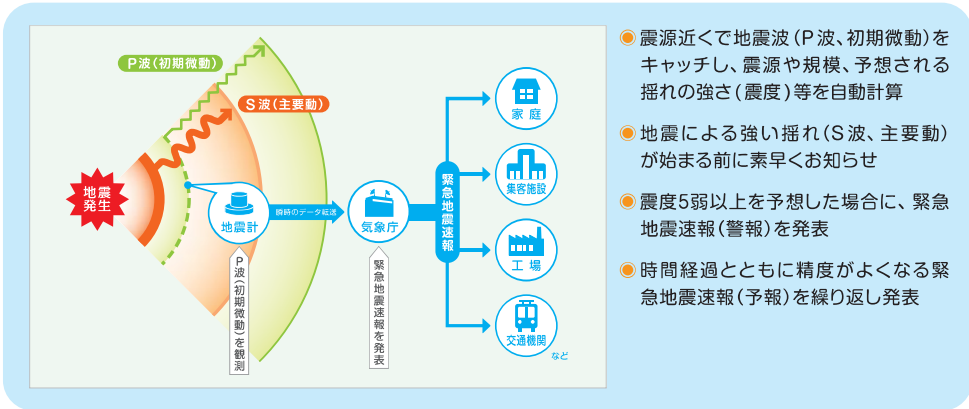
P波（初期微動）

S波（主要動）

地震発生

地震計

瞬時のデータ転送

気象庁

P波（初期微動）を観測

緊急地震速報を発表

緊急地震速報

家庭

集客施設

工場

交通機関

など

◉ 震源近くで地震波（P波、初期微動）をキャッチし、震源や規模、予想される揺れの強さ（震度）等を自動計算

◉ 地震による強い揺れ（S波、主要動）が始まる前に素早くお知らせ

◉ 震度5弱以上を予想した場合に、緊急地震速報（警報）を発表

◉ 時間経過とともに精度がよくなる緊急地震速報（予報）を繰り返し発表